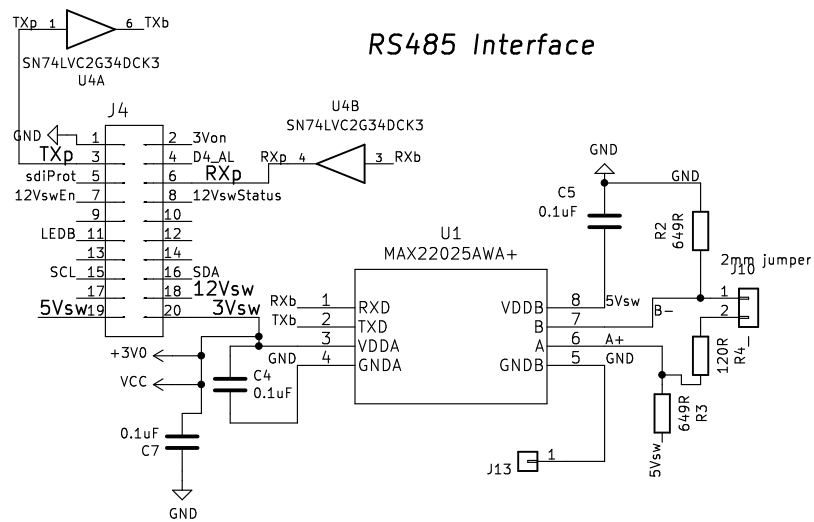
TXp 1 6 TXb
SN74LVC2G34DCK3
U4A

RS485 Interface

U4B
SN74LVC2G34DCK3
J4
GND 1 2 3Von
TXp 3 4 D4_AL
RXp 4 3 RXb
sdiProt 5 6 RXp
12VswEn 7 8 12VswStatus
9 10
LEDB 11 12
13 14
SCL 15 16 SDA
17 18 12Vsw
5Vsw 19 20 3Vsw

GND
C5
0.1uF
GND
R2
649R
2mm jumper
J10

U1
MAX22025AWA+
RXb 1 RXD
TXb 2 TXD
3 VDDA
GND 4 GNDA
VDDB 8 5Vsw
B 7 B−
A 6 A+
GNDB 5 GND
1
2
120R
R4_
649R
R3
5Vsw

+3V0
VCC
C4
0.1uF
0.1uF
C7
GND
J13 1